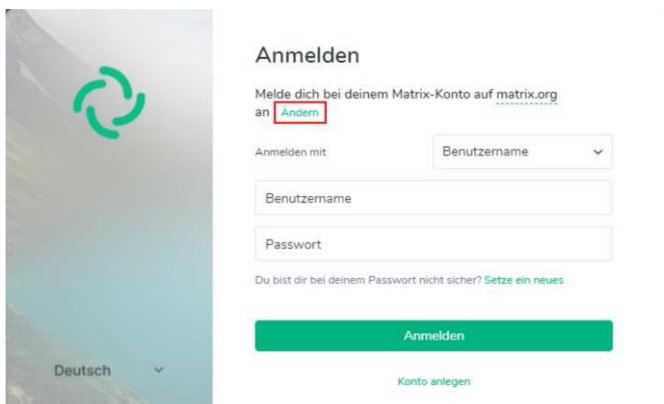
Anmelden

Melde dich bei deinem Matrix-Konto auf matrix.org an Ändern

Anmelden mit

Benutzername

Benutzername

Passwort

Du bist dir bei deinem Passwort nicht sicher? Setze ein neues

Anmelden

Konto anlegen

Deutsch